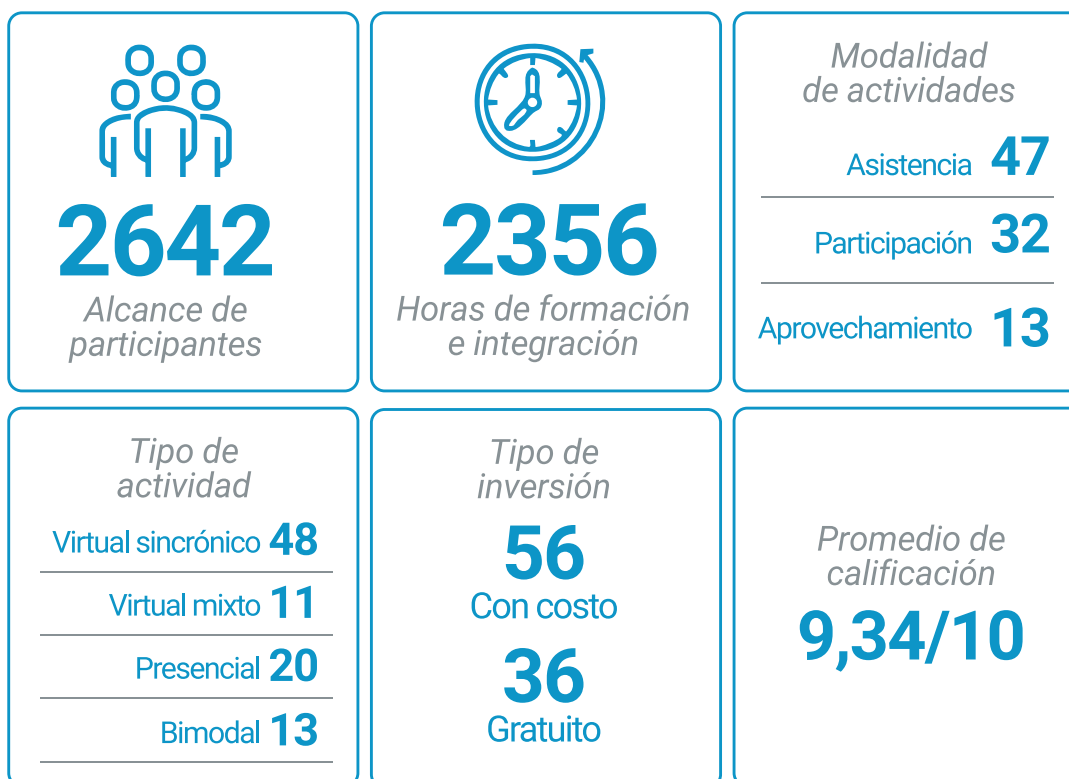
2642
Alcance de participantes

2356
Horas de formación e integración

Modalidad de actividades
Asistencia 47
Participación 32
Aprovechamiento 13

Tipo de actividad
Virtual sincrónico 48
Virtual mixto 11
Presencial 20
Bimodal 13

Tipo de inversión
56
Con costo
36
Gratuito

Promedio de calificación
9,34/10